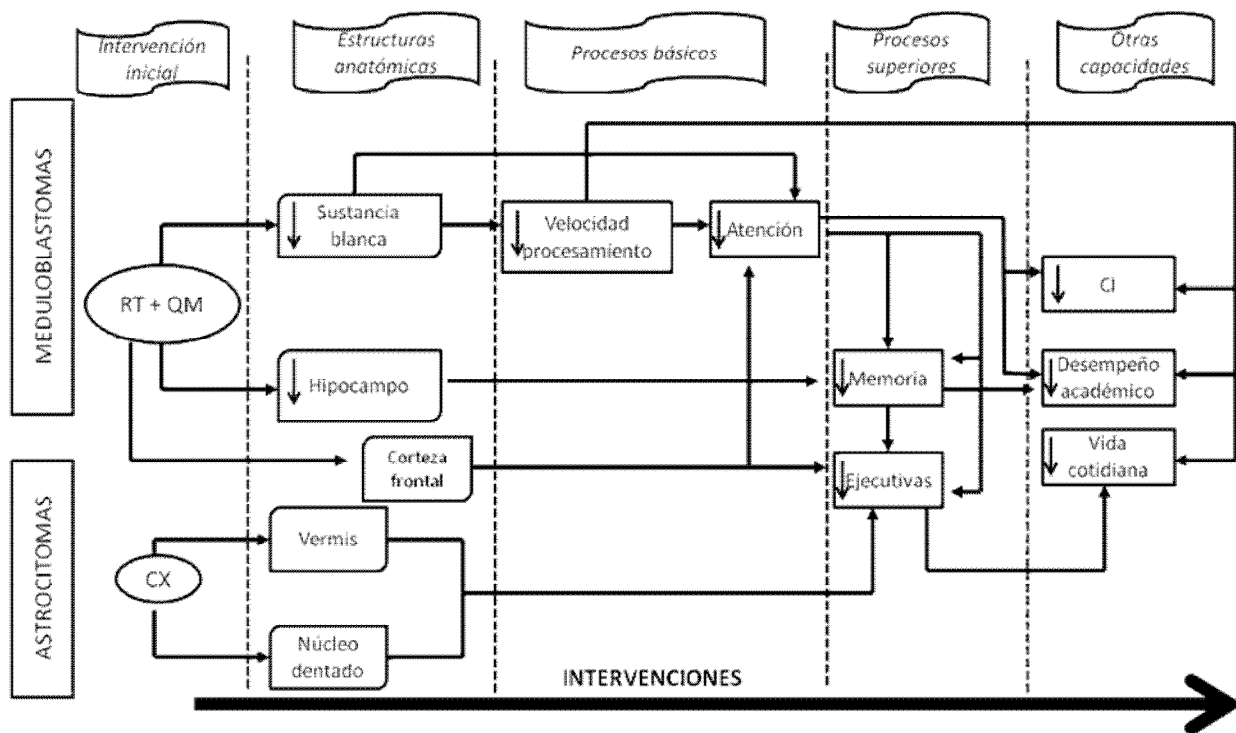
Intervención inicial

Estructuras anatómicas

Procesos básicos

Procesos superiores

Otras capacidades

MEDULOBLASTOMAS

ASTROCITOMAS

RT + QM

Sustancia blanca

Velocidad procesamiento

Atención

CI

Hipocampo

Memoria

Desempeño académico

Corteza frontal

Ejecutivas

Vida cotidiana

CX

Vermis

Núcleo dentado

INTERVENCIONES